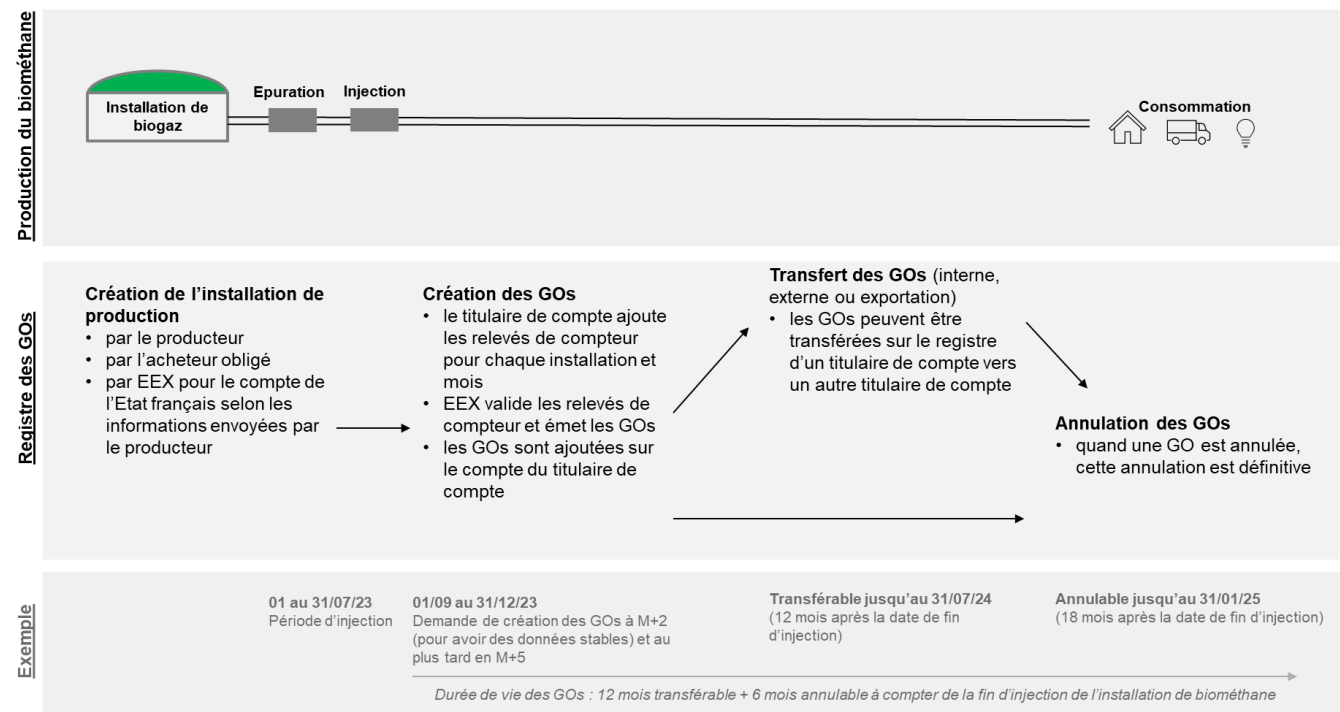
Production du biométhane

Installation de biogaz

Epuration

Injection

Consommation

Registre des GOs

**Création de l'installation de production**
• par le producteur
• par l'acheteur obligé
• par EEX pour le compte de l'Etat français selon les informations envoyées par le producteur

**Création des GOs**
• le titulaire de compte ajoute les relevés de compteur pour chaque installation et mois
• EEX valide les relevés de compteur et émet les GOs
• les GOs sont ajoutées sur le compte du titulaire de compte

**Transfert des GOs** (interne, externe ou exportation)
• les GOs peuvent être transférées sur le registre d'un titulaire de compte vers un autre titulaire de compte

**Annulation des GOs**
• quand une GO est annulée, cette annulation est définitive

Exemple

01 au 31/07/23
Période d'injection

01/09 au 31/12/23
Demande de création des GOs à M+2 (pour avoir des données stables) et au plus tard en M+5

Transférable jusqu'au 31/07/24
(12 mois après la date de fin d'injection)

Annulable jusqu'au 31/01/25
(18 mois après la date de fin d'injection)

Durée de vie des GOs : 12 mois transférable + 6 mois annulable à compter de la fin d'injection de l'installation de biométhane